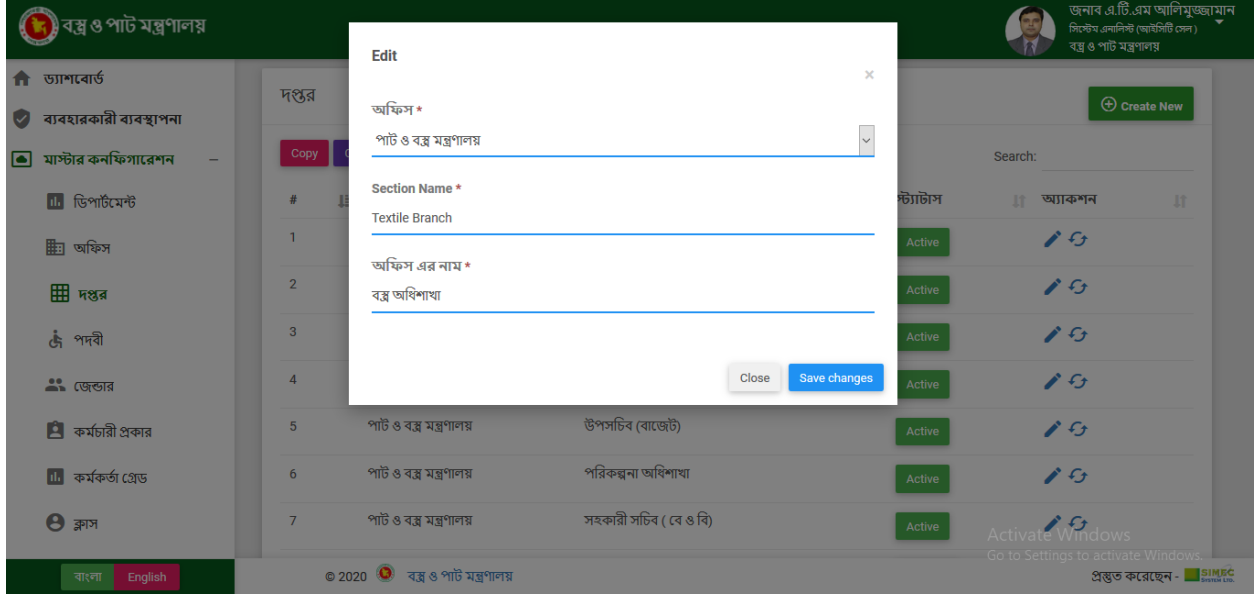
বস্ত্র ও পাট মন্ত্রণালয়

জনাব এ.টি.এম আলিমুজ্জামান
সিস্টেম এনালিস্ট (আইসিটি সেল)
বস্ত্র ও পাট মন্ত্রণালয়

ড্যাশবোর্ড
ব্যবহারকারী ব্যবস্থাপনা
মাস্টার কনফিগারেশন –
ডিপার্টমেন্ট
অফিস
দপ্তর
পদবী
জেন্ডার
কর্মচারী প্রকার
কর্মকর্তা গ্রেড
ক্লাস

দপ্তর

Create New

Copy

Search:

| # | | | স্ট্যাটাস | অ্যাকশন |
|---|---|---|---|---|
| 1 | | | Active | |
| 2 | | | Active | |
| 3 | | | Active | |
| 4 | | | Active | |
| 5 | পাট ও বস্ত্র মন্ত্রণালয় | উপসচিব (বাজেট) | Active | |
| 6 | পাট ও বস্ত্র মন্ত্রণালয় | পরিকল্পনা অধিশাখা | Active | |
| 7 | পাট ও বস্ত্র মন্ত্রণালয় | সহকারী সচিব ( বে ও বি) | Active | |

Edit
×
অফিস *
পাট ও বস্ত্র মন্ত্রণালয়
Section Name *
Textile Branch
অফিস এর নাম *
বস্ত্র অধিশাখা
Close
Save changes

Activate Windows
Go to Settings to activate Windows.

বাংলা English

© 2020 বস্ত্র ও পাট মন্ত্রণালয়

প্রস্তুত করেছেন - SIMEC System Ltd.